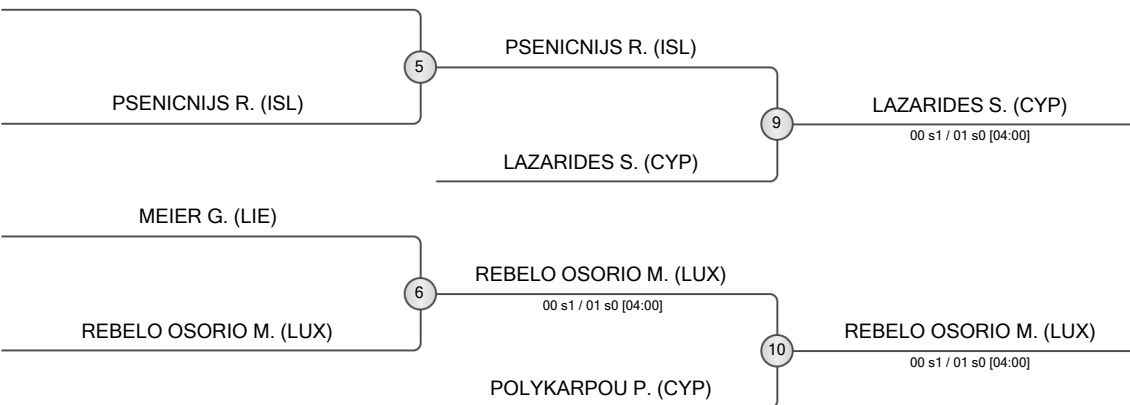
5

PSENICNIJS R. (ISL)

PSENICNIJS R. (ISL)

9

LAZARIDES S. (CYP)

00 s1 / 01 s0 [04:00]

LAZARIDES S. (CYP)

MEIER G. (LIE)

6

REBELO OSORIO M. (LUX)

00 s1 / 01 s0 [04:00]

REBELO OSORIO M. (LUX)

10

REBELO OSORIO M. (LUX)

00 s1 / 01 s0 [04:00]

POLYKARPOU P. (CYP)